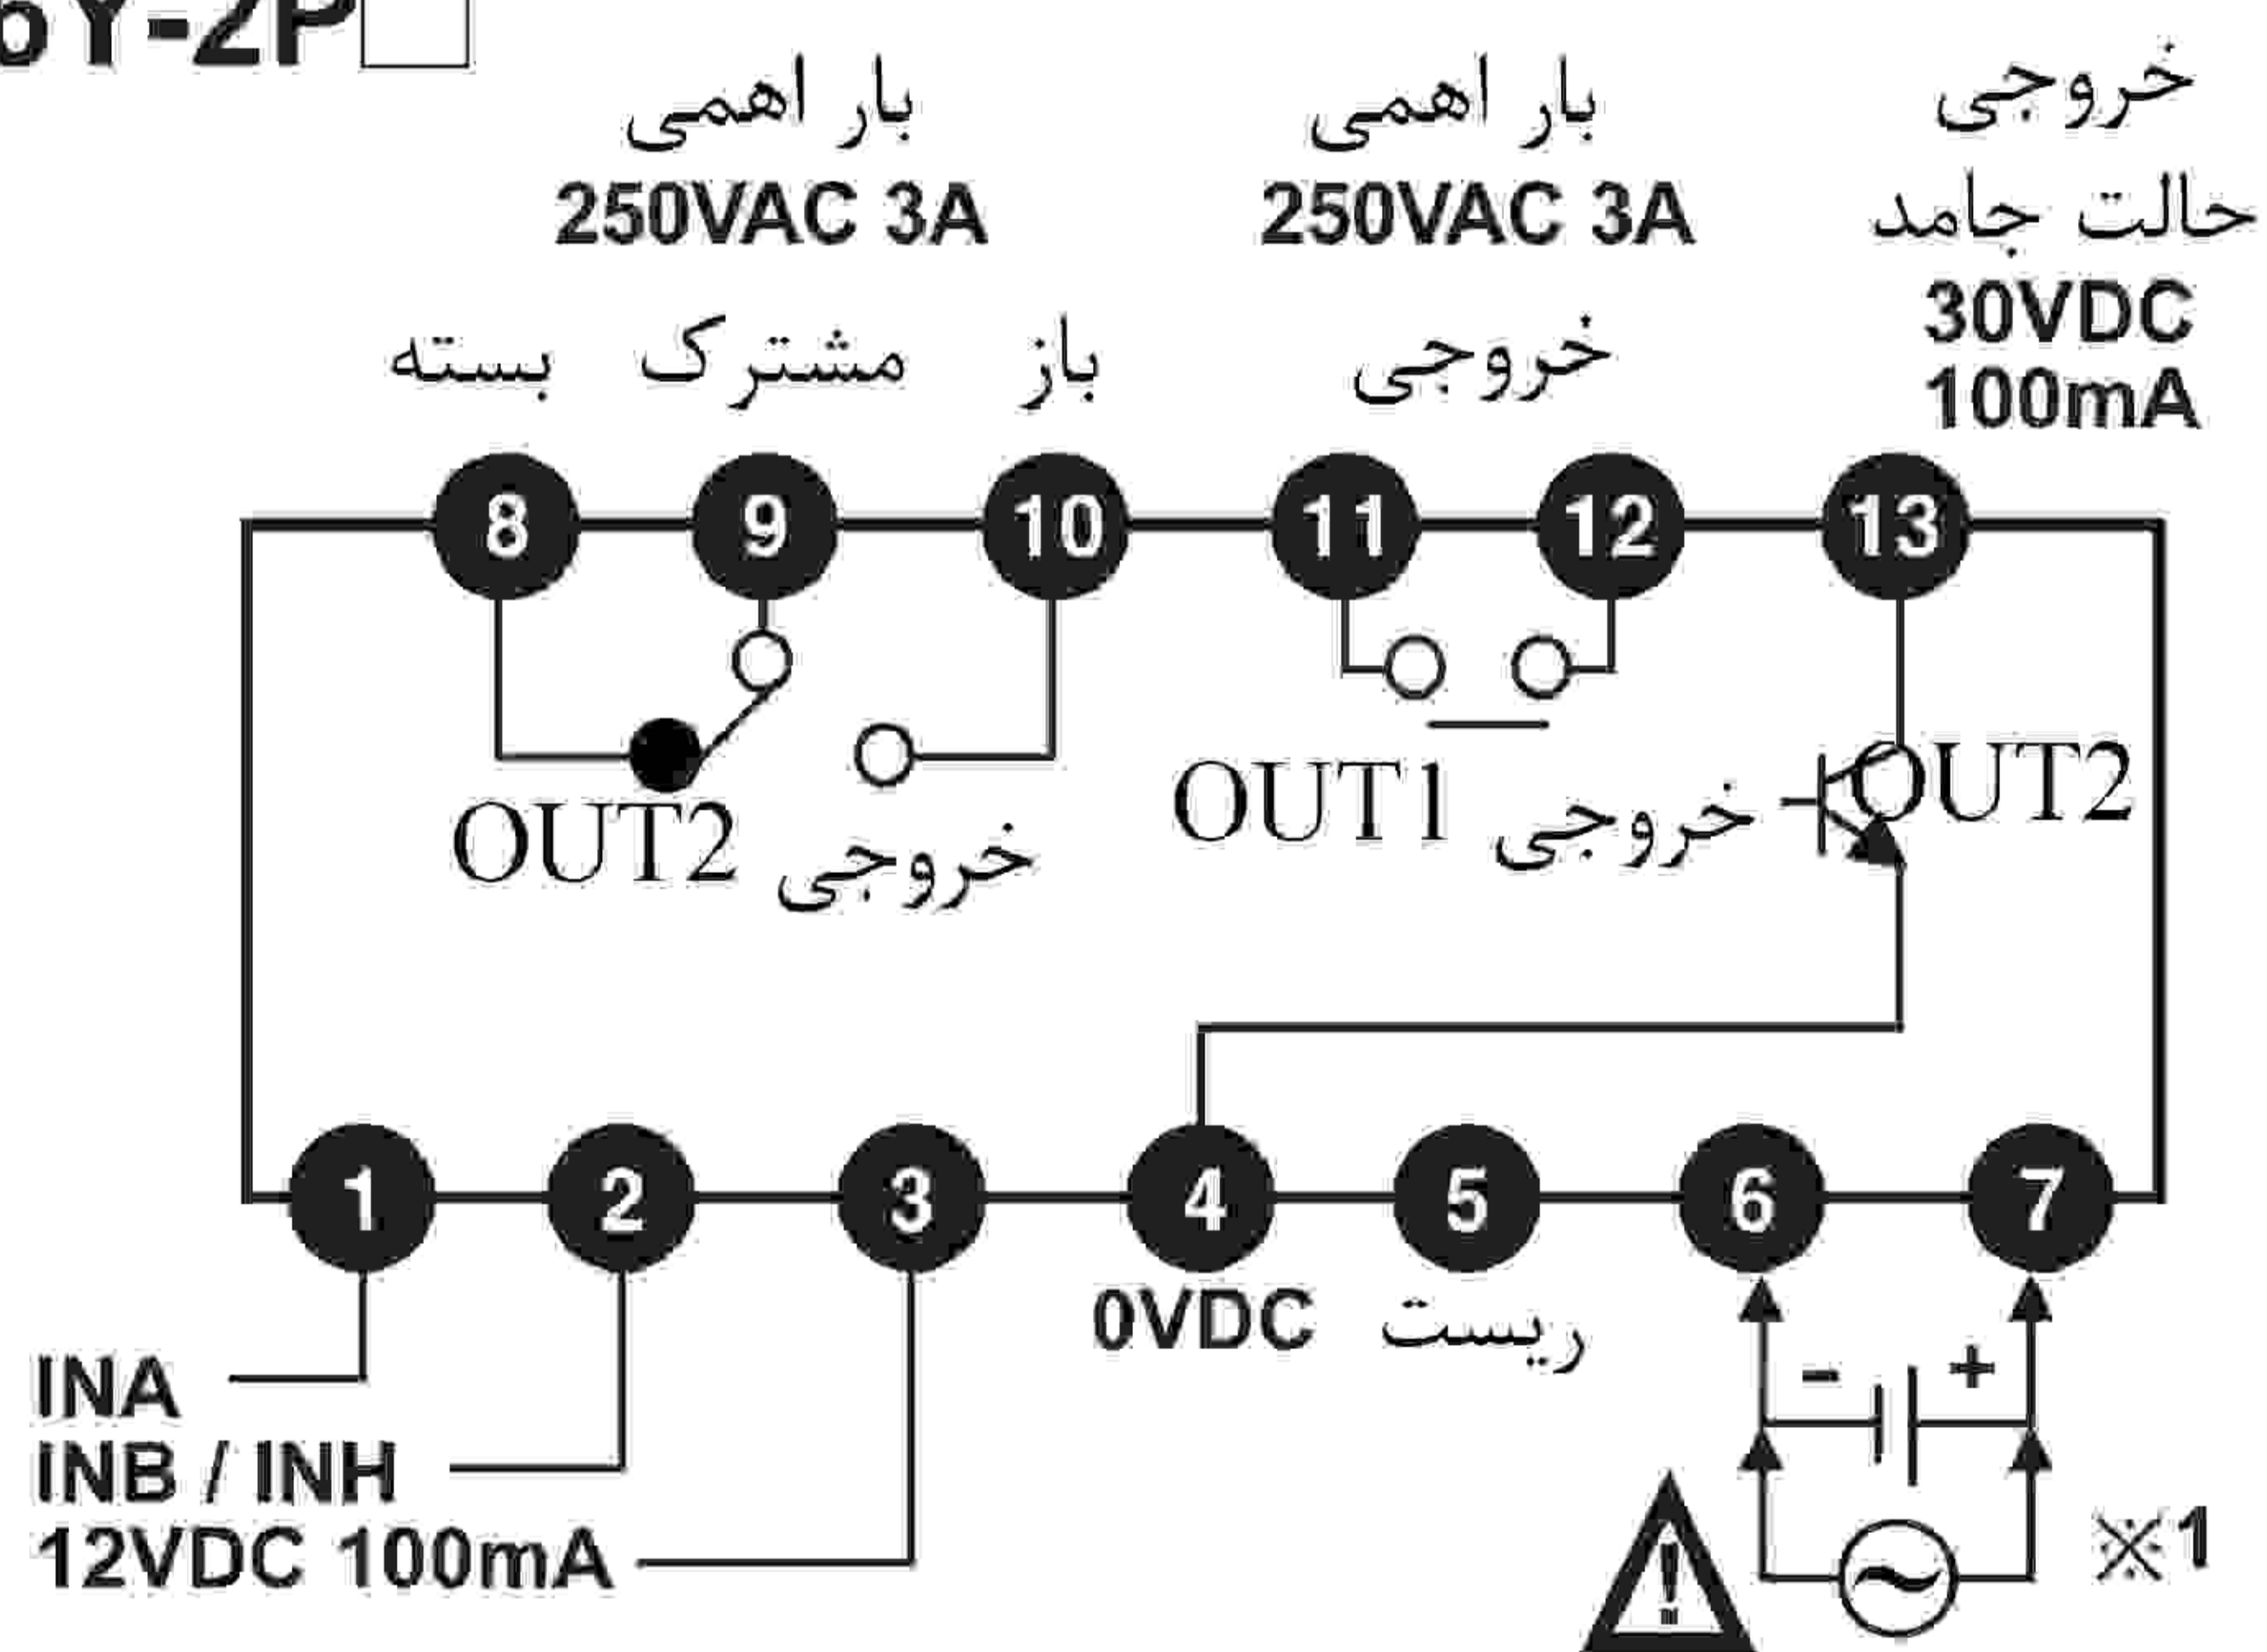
6Y-2P□

بار اهمی
250VAC 3A

بار اهمی
250VAC 3A

خروجی
حالت جامد
30VDC
100mA

بسته مشترک باز

خروجی

8 9 10 11 12 13

OUT2 خروجی

OUT1 خروجی

OUT2

1 2 3 4 5 6 7

0VDC ریست

INA
INB / INH
12VDC 100mA

-
+

※1